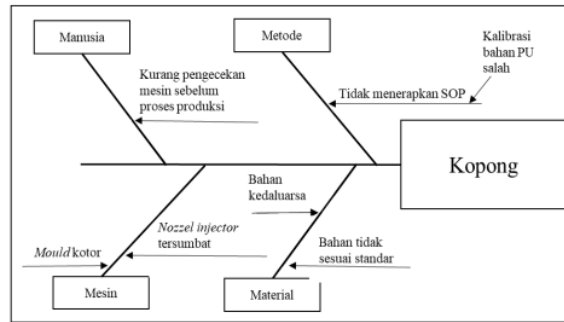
Manusia

Metode

Kalibrasi bahan PU salah

Kurang pengecekan mesin sebelum proses produksi

Tidak menerapkan SOP

Kopong

Bahan kedaluarsa

Nozzel injector tersumbat

Mould kotor

Bahan tidak sesuai standar

Mesin

Material